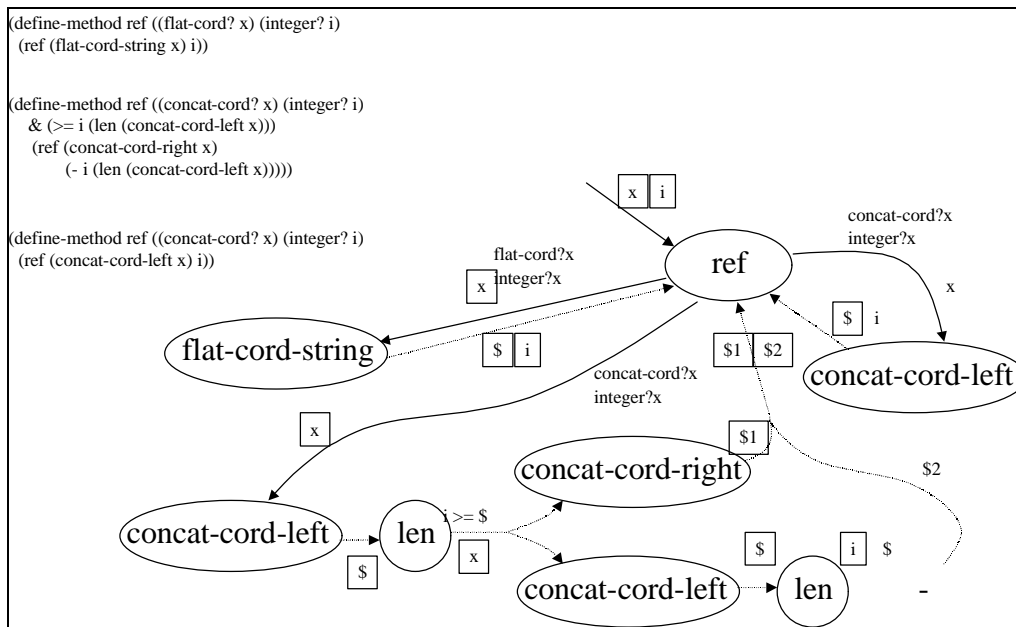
(define-method ref ((flat-cord? x) (integer? i)
(ref (flat-cord-string x) i))

(define-method ref ((concat-cord? x) (integer? i)
& (>= i (len (concat-cord-left x)))
(ref (concat-cord-right x)
(- i (len (concat-cord-left x)))))

(define-method ref ((concat-cord? x) (integer? i)
(ref (concat-cord-left x) i))

x i

ref

concat-cord?x
integer?x

x

flat-cord?x
integer?x

x

flat-cord-string

$ i

$ i

$1 $2

concat-cord-left

concat-cord?x
integer?x

x

$1

concat-cord-right

$2

concat-cord-left

len

i >= $

x

$

$

i $

concat-cord-left

len

-